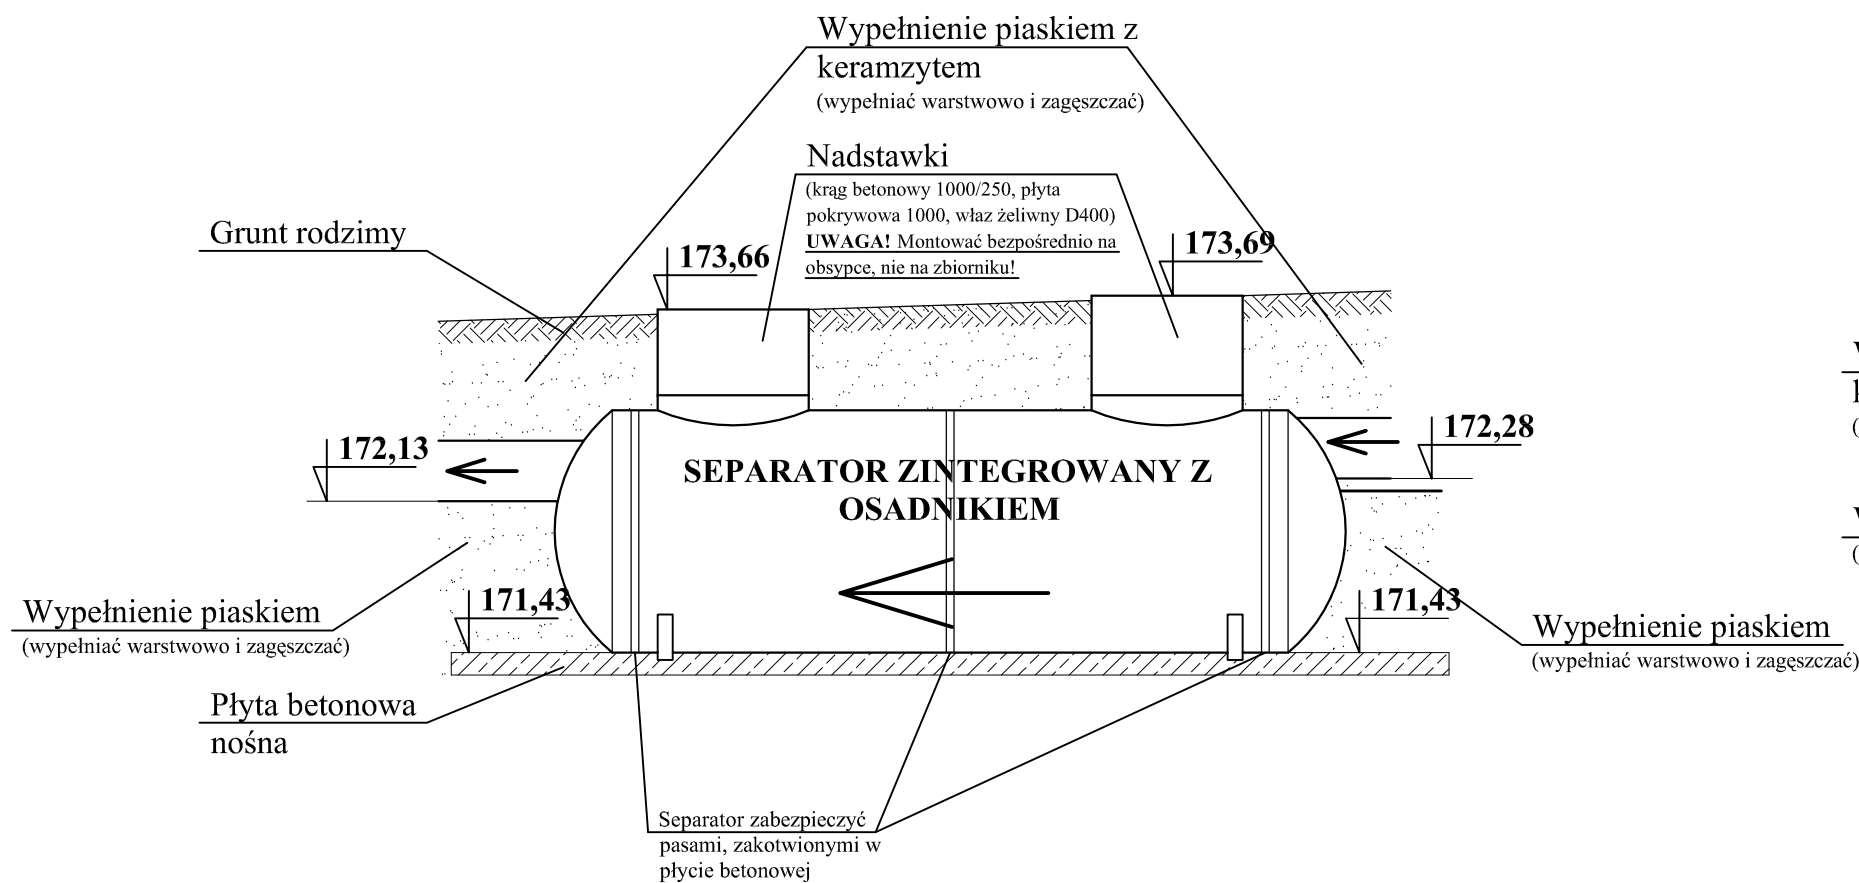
Wypełnienie piaskiem z keramzytem
(wypełniać warstwowo i zagęszczać)

Nadstawki
(krąg betonowy 1000/250, płyta pokrywowa 1000, właz żeliwny D400)
UWAGA! Montować bezpośrednio na obsypce, nie na zbiorniku!

Grunt rodzimy

173,66

173,69

172,13

172,28

SEPARATOR ZINTEGROWANY Z OSADNIKIEM

171,43

171,43

Wypełnienie piaskiem
(wypełniać warstwowo i zagęszczać)

Wypełnienie piaskiem
(wypełniać warstwowo i zagęszczać)

Płyta betonowa nośna

Separator zabezpieczyć pasami, zakotwionymi w płycie betonowej

W
k
(

W
(